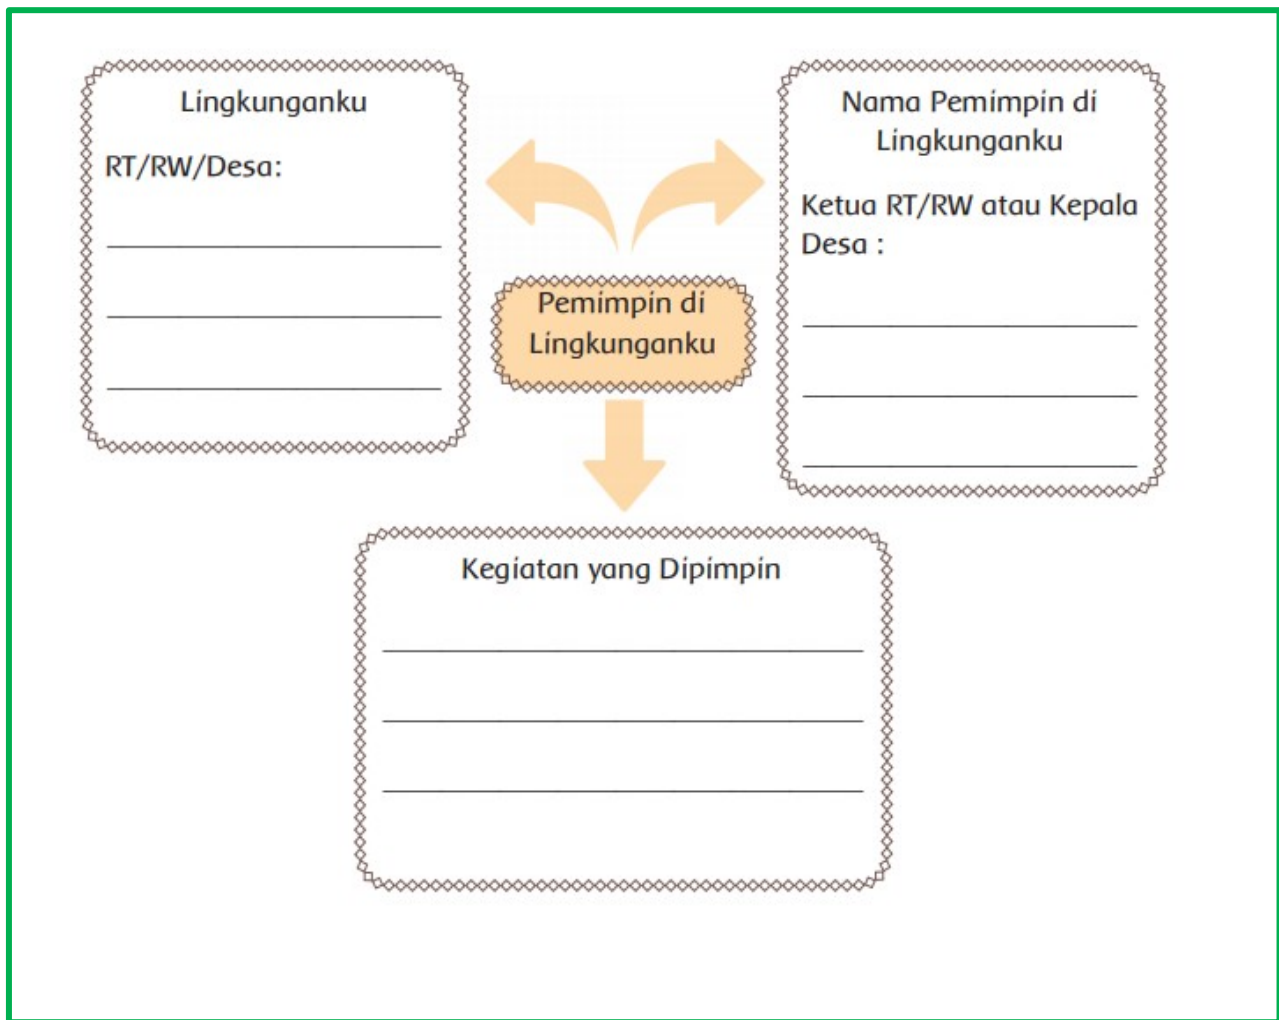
Lingkunganku

RT/RW/Desa:

______________________

______________________

______________________

Pemimpin di Lingkunganku

Nama Pemimpin di Lingkunganku

Ketua RT/RW atau Kepala Desa :

______________________

______________________

______________________

Kegiatan yang Dipimpin

______________________

______________________

______________________